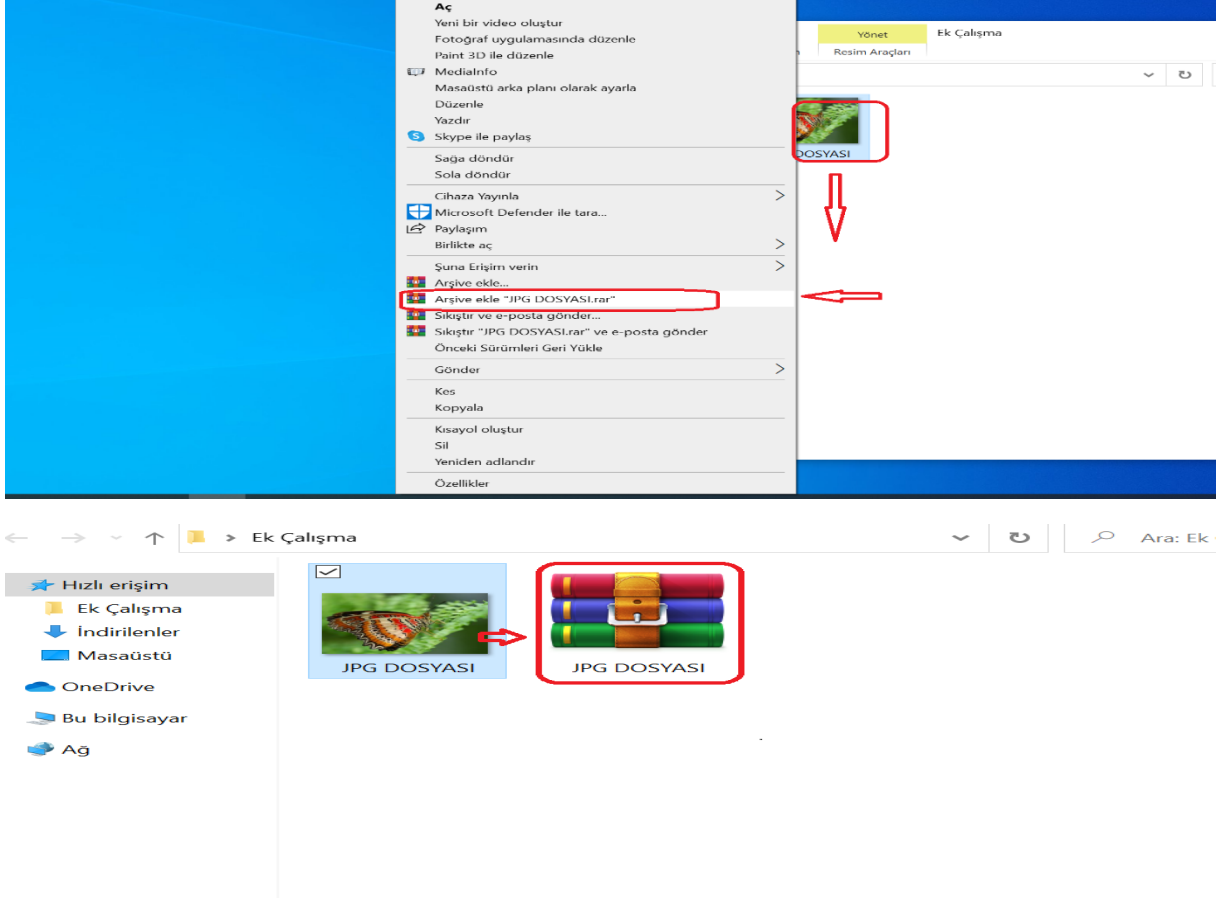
Aç
Yeni bir video oluştur
Fotoğraf uygulamasında düzenle
Paint 3D ile düzenle
MediaInfo
Masaüstü arka planı olarak ayarla
Düzenle
Yazdır
Skype ile paylaş
Sağa döndür
Sola döndür
Cihaza Yayınla
Microsoft Defender ile tara...
Paylaşım
Birlikte aç
Şuna Erişim verin
Arşive ekle...
Arşive ekle "JPG DOSYASI.rar"
Sıkıştır ve e-posta gönder...
Sıkıştır "JPG DOSYASI.rar" ve e-posta gönder
Önceki Sürümleri Geri Yükle
Gönder
Kes
Kopyala
Kısayol oluştur
Sil
Yeniden adlandır
Özellikler

Yönet
Resim Araçları
Ek Çalışma
DOSYASI

Ek Çalışma
Ara: Ek
Hızlı erişim
Ek Çalışma
İndirilenler
Masaüstü
OneDrive
Bu bilgisayar
Ağ
JPG DOSYASI
JPG DOSYASI